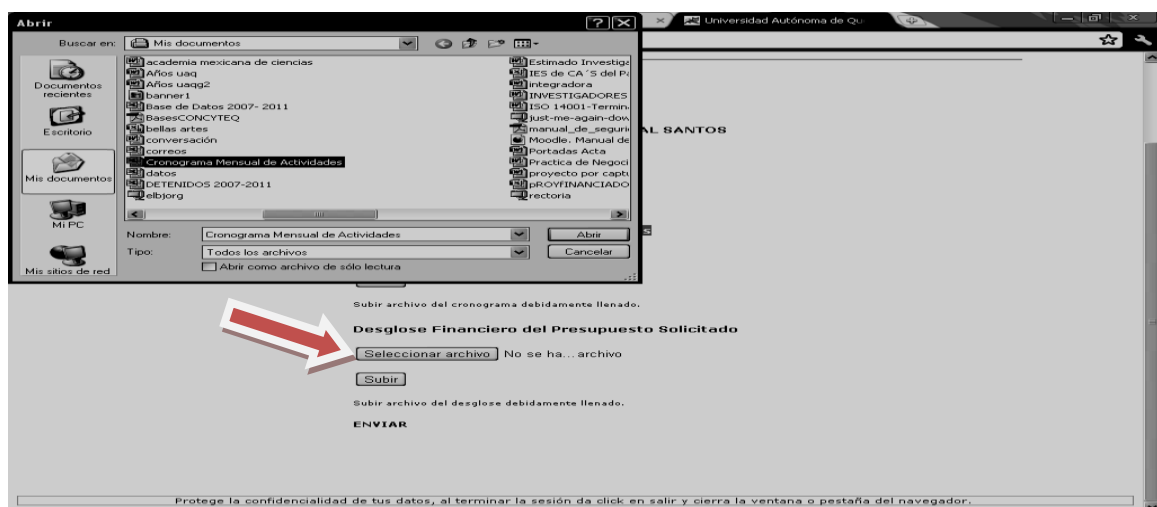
Abrir

Universidad Autónoma de Qu

Buscar en: Mis documentos

Documentos recientes
Escritorio
Mis documentos
Mi PC
Mis sitios de red

academia mexicana de ciencias
Años uaq
Años uaqg2
banner1
Base de Datos 2007- 2011
BasesCONCYTEQ
bellas artes
conversación
correos
Cronograma Mensual de Actividades
datos
DETENIDOS 2007-2011
elbjorg

Estimado Investiga
IES de CA´S del P
integradora
INVESTIGADORES
ISO 14001-Termin
just-me-again-dow
manual_de_seguri
Moodle. Manual de
Portadas Acta
Practica de Negoci
proyecto por captu
pROYFINANCIADO
rectoria

Nombre: Cronograma Mensual de Actividades
Tipo: Todos los archivos
Abrir como archivo de sólo lectura
Abrir
Cancelar

AL SANTOS

Subir archivo del cronograma debidamente llenado.

Desglose Financiero del Presupuesto Solicitado

Seleccionar archivo No se ha... archivo

Subir

Subir archivo del desglose debidamente llenado.

ENVIAR

Protege la confidencialidad de tus datos, al terminar la sesión da click en salir y cierra la ventana o pestaña del navegador.